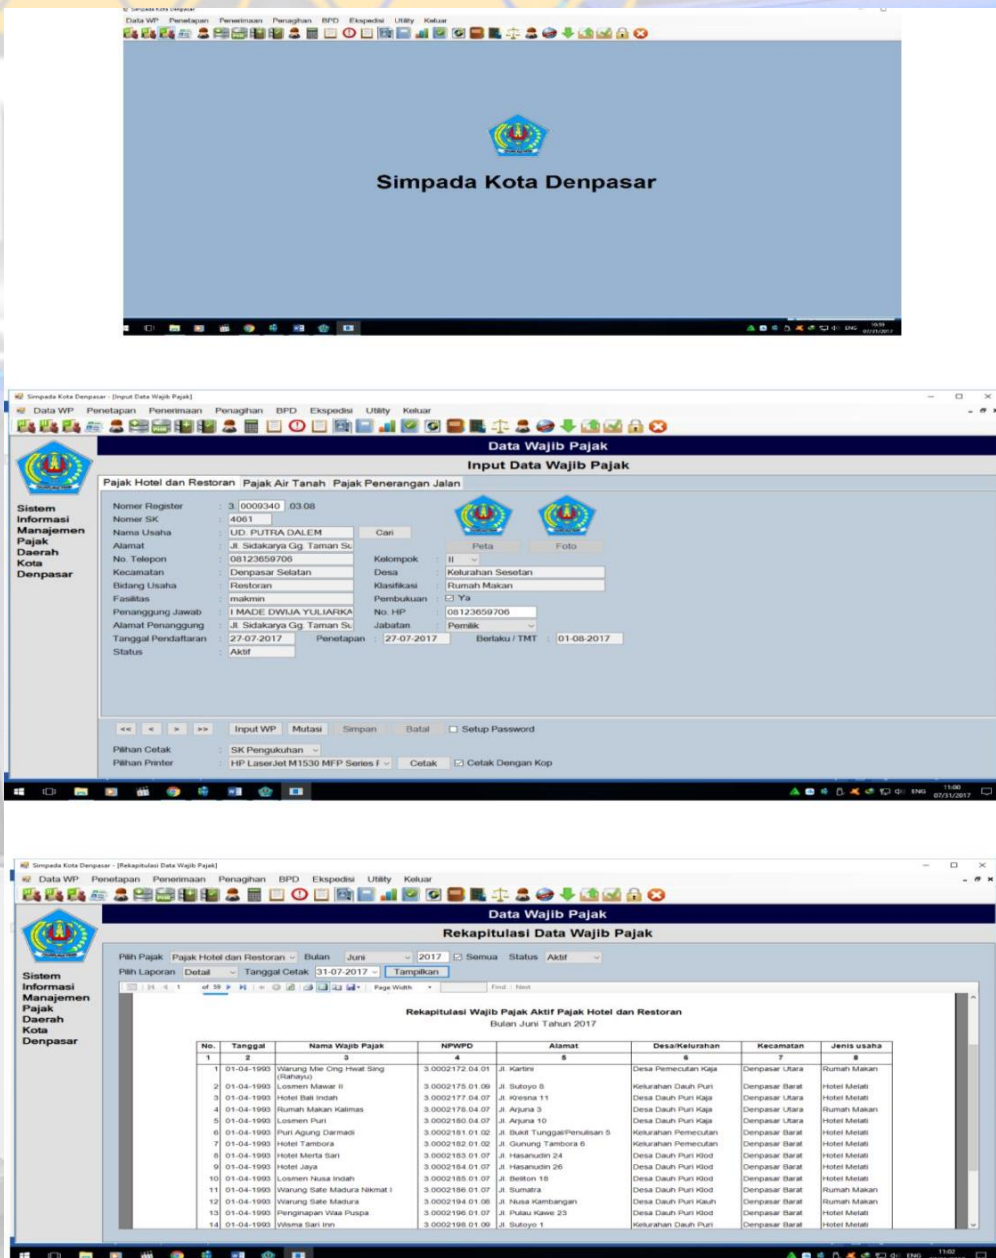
Simpada Kota Denpasar

Data WP Penetapan Penerimaan Penagihan BPD Ekspedisi Utility Keluar

Simpada Kota Denpasar

Simpada Kota Denpasar - [Input Data Wajib Pajak]

Data WP Penetapan Penerimaan Penagihan BPD Ekspedisi Utility Keluar

Data Wajib Pajak

Input Data Wajib Pajak

Sistem Informasi Manajemen Pajak Daerah Kota Denpasar

Pajak Hotel dan Restoran | Pajak Air Tanah | Pajak Penerangan Jalan

Nomor Register : 3. 0009340 03.08
Nomor SK : 4061
Nama Usaha : UD. PUTRA DALEM Cari
Alamat : Jl. Sidakarya Gg. Taman Su
No. Telepon : 08123659706
Kecamatan : Denpasar Selatan
Bidang Usaha : Restoran
Fasilitas : makmin
Penanggung Jawab : I MADE DWIJA YULIARKA
Alamat Penanggung : Jl. Sidakarya Gg. Taman Su
Tanggal Pendaftaran : 27-07-2017
Status : Aktif

Peta Foto
Kelompok : II
Desa : Kelurahan Sesetan
Klasifikasi : Rumah Makan
Pembukuan : Ya
No. HP : 08123659706
Jabatan : Pemilik
Penetapan : 27-07-2017
Berlaku / TMT : 01-08-2017

<< < > >> Input WP Mutasi Simpan Batal Setup Password

Pilihan Cetak : SK Pengukuhan
Pilihan Printer : HP LaserJet M1530 MFP Series Cetak Cetak Dengan Kop

Simpada Kota Denpasar - [Rekapitulasi Data Wajib Pajak]

Data WP Penetapan Penerimaan Penagihan BPD Ekspedisi Utility Keluar

Data Wajib Pajak

Rekapitulasi Data Wajib Pajak

Sistem Informasi Manajemen Pajak Daerah Kota Denpasar

Pilih Pajak Pajak Hotel dan Restoran Bulan Juni 2017 Semua Status Aktif
Pilih Laporan Detail Tanggal Cetak 31-07-2017 Tampilkan

1 of 59 Page Width Find | Next

Rekapitulasi Wajib Pajak Aktif Pajak Hotel dan Restoran
Bulan Juni Tahun 2017

| No. | Tanggal | Nama Wajib Pajak | NPWPD | Alamat | Desa/Kelurahan | Kecamatan | Jenis usaha |
|---|---|---|---|---|---|---|---|
| 1 | 2 | 3 | 4 | 5 | 6 | 7 | 8 |
| 1 | 01-04-1993 | Warung Mie Ong Hwat Sing (Rahayu) | 3.0002172.04.01 | Jl. Kartini | Desa Pemecutan Kaja | Denpasar Utara | Rumah Makan |
| 2 | 01-04-1993 | Losmen Mawar II | 3.0002175.01.09 | Jl. Sutoyo 8 | Kelurahan Dauh Puri | Denpasar Barat | Hotel Melati |
| 3 | 01-04-1993 | Hotel Bali Indah | 3.0002177.04.07 | Jl. Kresna 11 | Desa Dauh Puri Kaja | Denpasar Utara | Hotel Melati |
| 4 | 01-04-1993 | Rumah Makan Kalimas | 3.0002178.04.07 | Jl. Arjuna 3 | Desa Dauh Puri Kaja | Denpasar Utara | Rumah Makan |
| 5 | 01-04-1993 | Losmen Puri | 3.0002180.04.07 | Jl. Arjuna 10 | Desa Dauh Puri Kaja | Denpasar Utara | Hotel Melati |
| 6 | 01-04-1993 | Puri Agung Darmadi | 3.0002181.01.02 | Jl. Bukit Tunggal/Penulisan 5 | Kelurahan Pemecutan | Denpasar Barat | Hotel Melati |
| 7 | 01-04-1993 | Hotel Tambora | 3.0002182.01.02 | Jl. Gunung Tambora 6 | Kelurahan Pemecutan | Denpasar Barat | Hotel Melati |
| 8 | 01-04-1993 | Hotel Merta Sari | 3.0002183.01.07 | Jl. Hasanudin 24 | Desa Dauh Puri Klod | Denpasar Barat | Hotel Melati |
| 9 | 01-04-1993 | Hotel Jaya | 3.0002184.01.07 | Jl. Hasanudin 26 | Desa Dauh Puri Klod | Denpasar Barat | Hotel Melati |
| 10 | 01-04-1993 | Losmen Nusa Indah | 3.0002185.01.07 | Jl. Beliton 18 | Desa Dauh Puri Klod | Denpasar Barat | Hotel Melati |
| 11 | 01-04-1993 | Warung Sate Madura Nikmat I | 3.0002186.01.07 | Jl. Sumatra | Desa Dauh Puri Klod | Denpasar Barat | Rumah Makan |
| 12 | 01-04-1993 | Warung Sate Madura | 3.0002194.01.08 | Jl. Nusa Kambangan | Desa Dauh Puri Kauh | Denpasar Barat | Rumah Makan |
| 13 | 01-04-1993 | Penginapan Waa Puspa | 3.0002196.01.07 | Jl. Pulau Kawe 23 | Desa Dauh Puri Klod | Denpasar Barat | Hotel Melati |
| 14 | 01-04-1993 | Wisma Sari Inn | 3.0002198.01.09 | Jl. Sutoyo 1 | Kelurahan Dauh Puri | Denpasar Barat | Hotel Melati |

ENG 11:02 07/31/2017